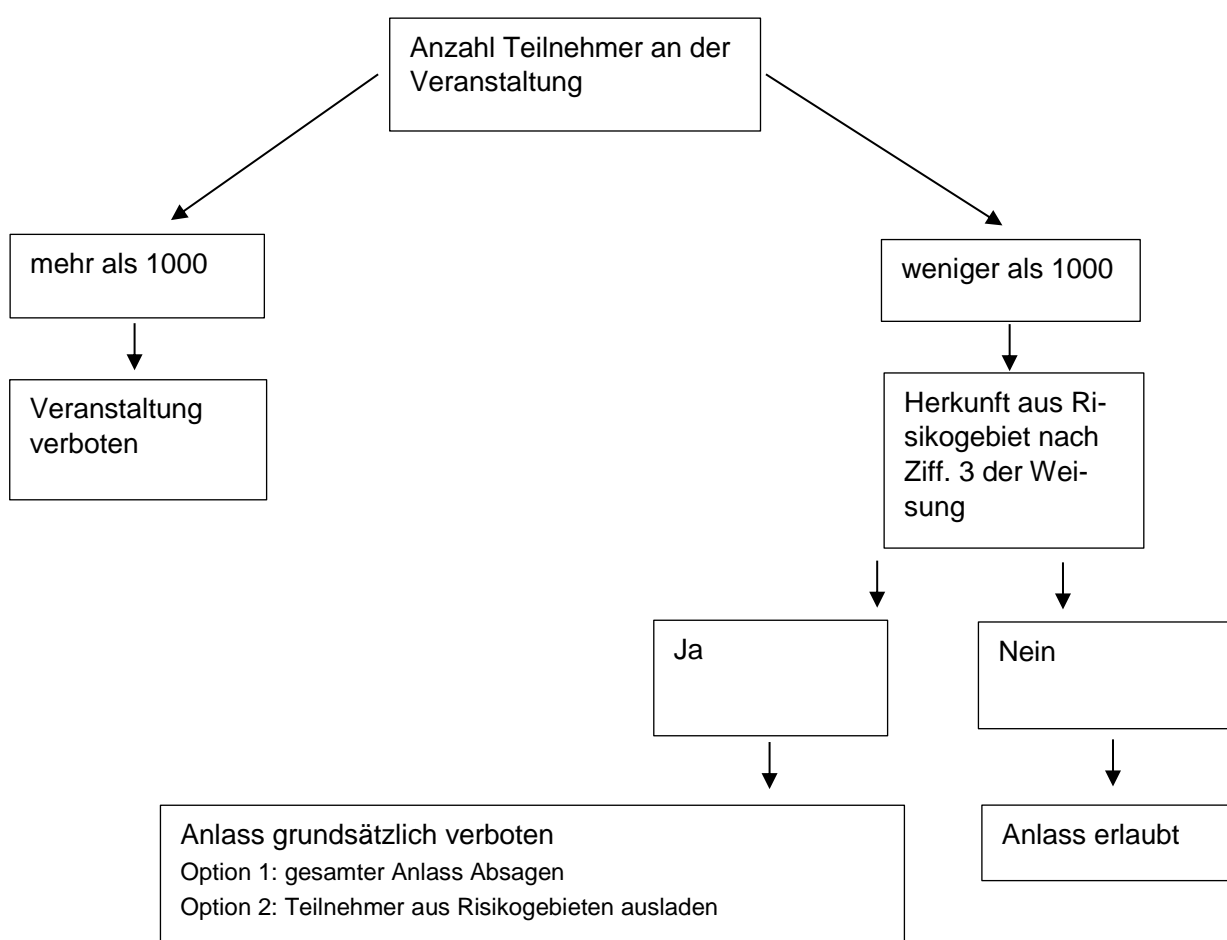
Anzahl Teilnehmer an der Veranstaltung

mehr als 1000

Veranstaltung verboten

weniger als 1000

Herkunft aus Risikogebiet nach Ziff. 3 der Weisung

Ja

Nein

Anlass grundsätzlich verboten
Option 1: gesamter Anlass Absagen
Option 2: Teilnehmer aus Risikogebieten ausladen

Anlass erlaubt